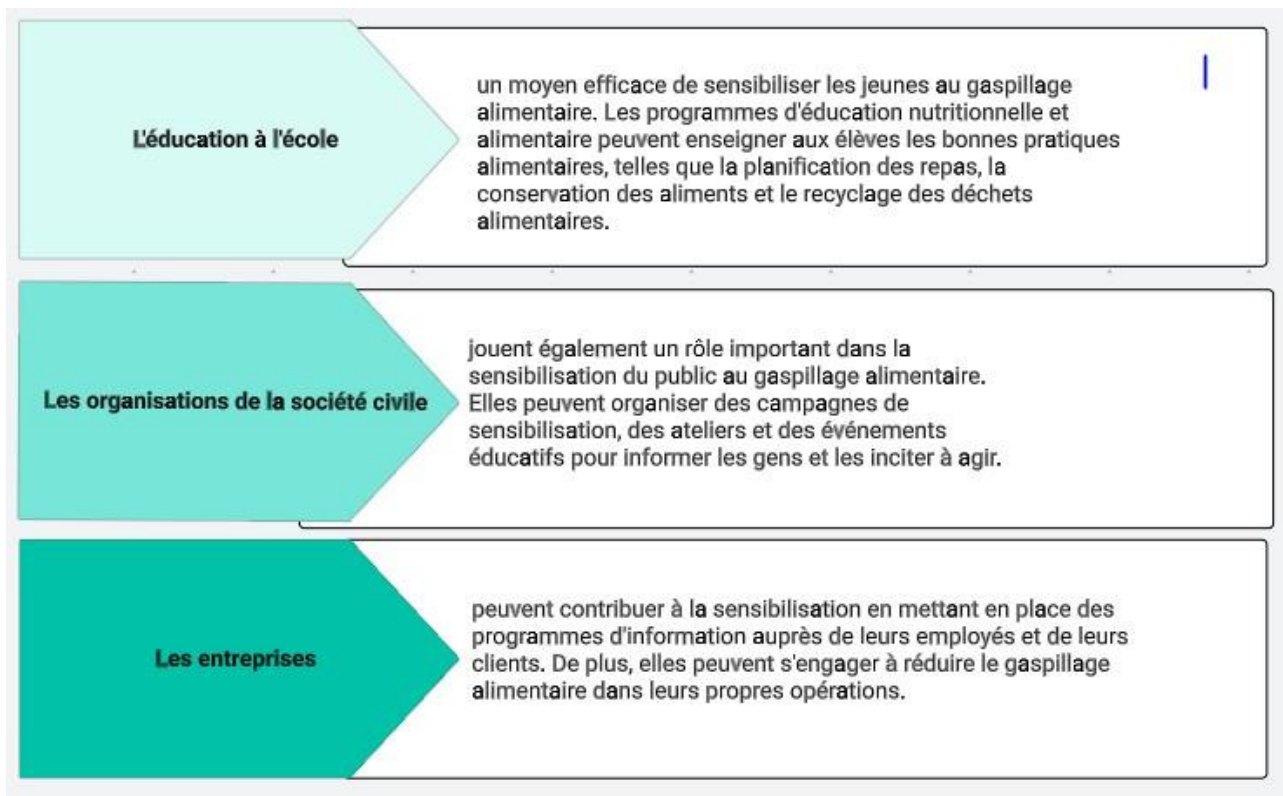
L'éducation à l'école

un moyen efficace de sensibiliser les jeunes au gaspillage alimentaire. Les programmes d'éducation nutritionnelle et alimentaire peuvent enseigner aux élèves les bonnes pratiques alimentaires, telles que la planification des repas, la conservation des aliments et le recyclage des déchets alimentaires.

Les organisations de la société civile

jouent également un rôle important dans la sensibilisation du public au gaspillage alimentaire. Elles peuvent organiser des campagnes de sensibilisation, des ateliers et des événements éducatifs pour informer les gens et les inciter à agir.

Les entreprises

peuvent contribuer à la sensibilisation en mettant en place des programmes d'information auprès de leurs employés et de leurs clients. De plus, elles peuvent s'engager à réduire le gaspillage alimentaire dans leurs propres opérations.